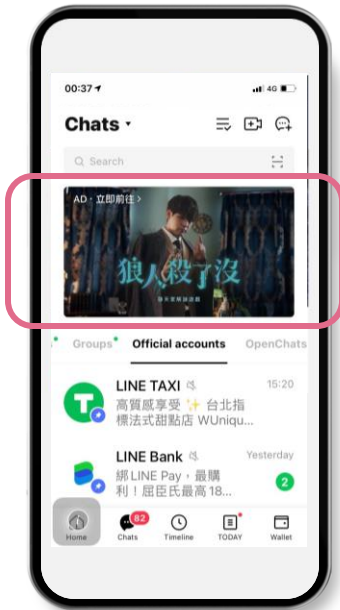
00:37
4G

Chats

Search

AD · 立即前往 >

狼人殺了沒

Groups
Official accounts
OpenChats

LINE TAXI
15:20
高質感享受 ✨ 台北指標法式甜點店 WUniqu...

LINE Bank
Yesterday
綁 LINE Pay，最購利！屈臣氏最高18...
2

Home
82
Chats
Timeline
TODAY
Wallet